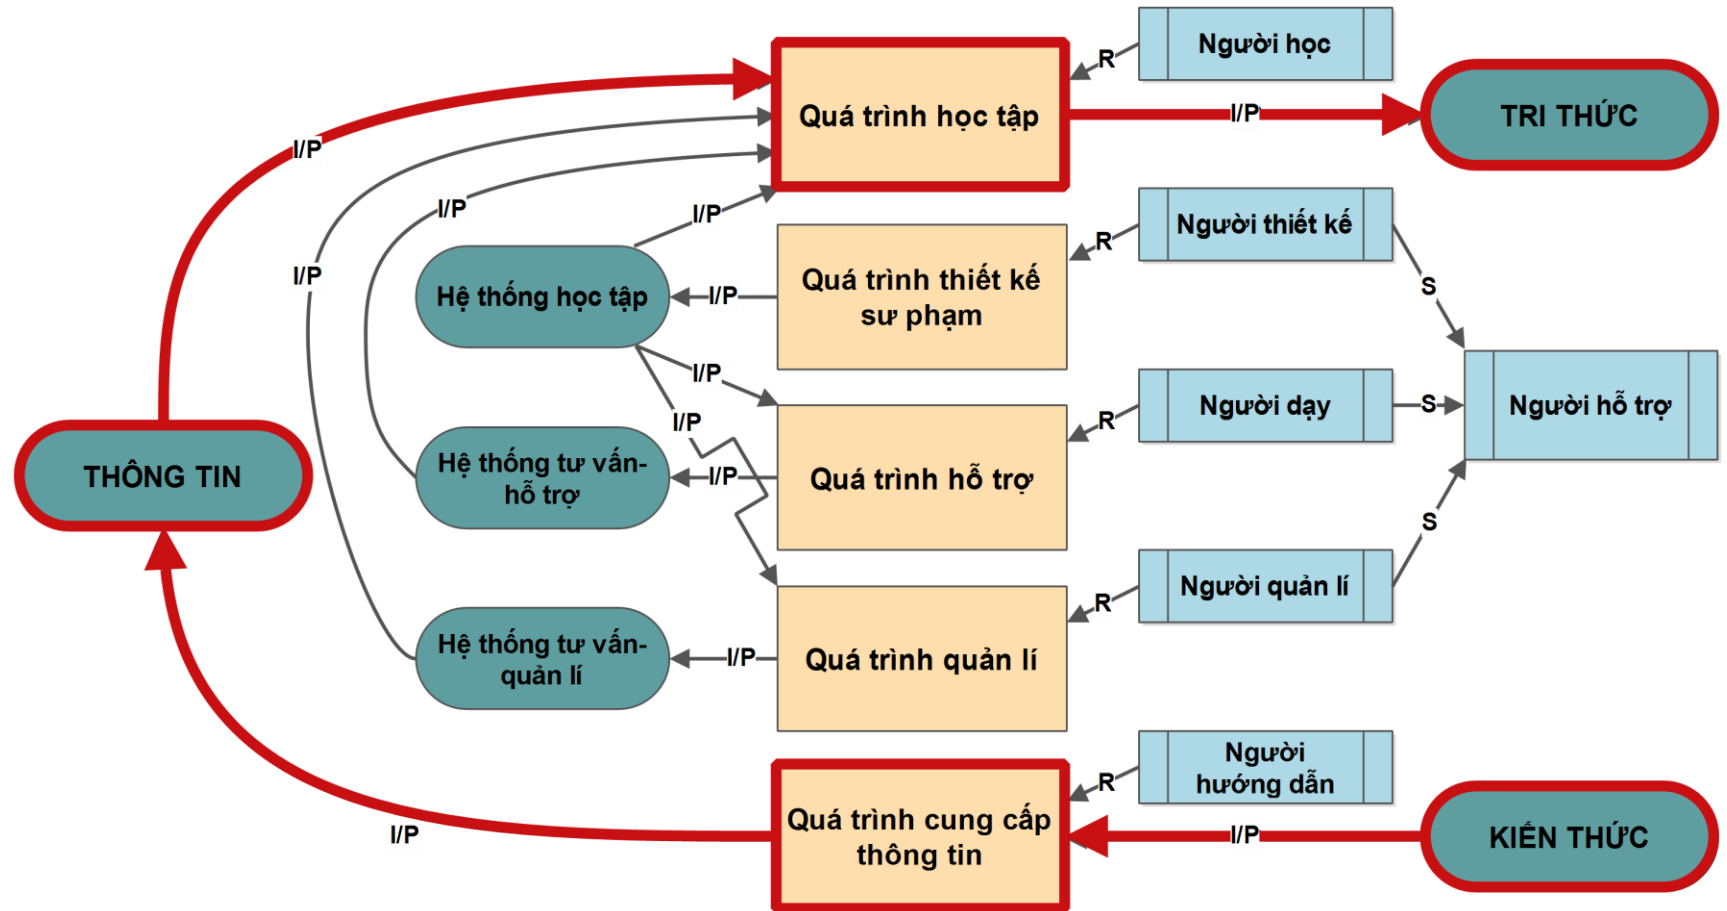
Người học

R

Quá trình học tập

I/P

TRI THỨC

I/P

I/P

I/P

I/P

Người thiết kế

R

Hệ thống học tập

I/P

Quá trình thiết kế sư phạm

S

I/P

Người hỗ trợ

I/P

Người dạy

S

R

Hệ thống tư vấn-hỗ trợ

I/P

Quá trình hỗ trợ

THÔNG TIN

S

Người quản lí

R

Hệ thống tư vấn-quản lí

I/P

Quá trình quản lí

Người hướng dẫn

R

I/P

Quá trình cung cấp thông tin

I/P

KIẾN THỨC